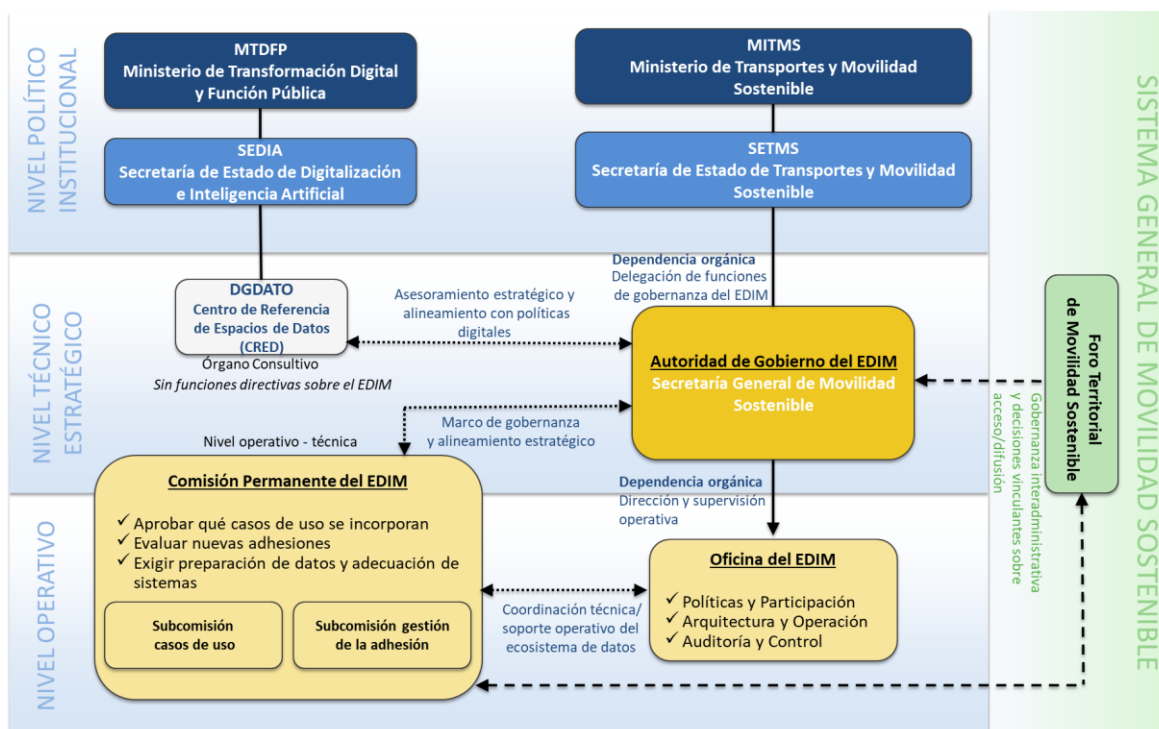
NIVEL POLÍTICO INSTITUCIONAL

MTDFP
Ministerio de Transformación Digital y Función Pública

SEDIA
Secretaría de Estado de Digitalización e Inteligencia Artificial

MITMS
Ministerio de Transportes y Movilidad Sostenible

SETMS
Secretaría de Estado de Transportes y Movilidad Sostenible

SISTEMA GENERAL DE MOVILIDAD SOSTENIBLE

NIVEL TÉCNICO ESTRATÉGICO

DGDATO
Centro de Referencia de Espacios de Datos (CRED)

Órgano Consultivo
Sin funciones directivas sobre el EDIM

Asesoramiento estratégico y alineamiento con políticas digitales

Dependencia orgánica
Delegación de funciones de gobernanza del EDIM

Autoridad de Gobierno del EDIM
Secretaría General de Movilidad Sostenible

Foro Territorial de Movilidad Sostenible

Gobernanza interadministrativa y decisiones vinculantes sobre acceso/difusión

Marco de gobernanza y alineamiento estratégico

Nivel operativo - técnica

NIVEL OPERATIVO

Comisión Permanente del EDIM

✓ Aprobar qué casos de uso se incorporan
✓ Evaluar nuevas adhesiones
✓ Exigir preparación de datos y adecuación de sistemas

Subcomisión casos de uso

Subcomisión gestión de la adhesión

Dependencia orgánica
Dirección y supervisión operativa

Coordinación técnica/ soporte operativo del ecosistema de datos

Oficina del EDIM

✓ Políticas y Participación
✓ Arquitectura y Operación
✓ Auditoría y Control